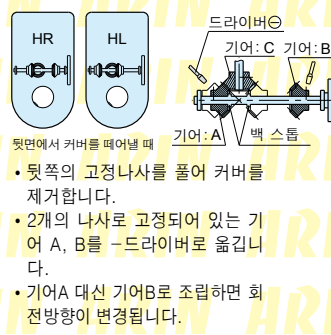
HR

HL

드라이버⊖

기어: C

기어: B

뒷면에서 커버를 떼어낼 때

기어: A

백 스톱

• 뒷쪽의 고정나사를 풀어 커버를 제거합니다.

• 2개의 나사로 고정되어 있는 기어 A, B를 −드라이버로 옮깁니다.

• 기어A 대신 기어B로 조립하면 회전방향이 변경됩니다.